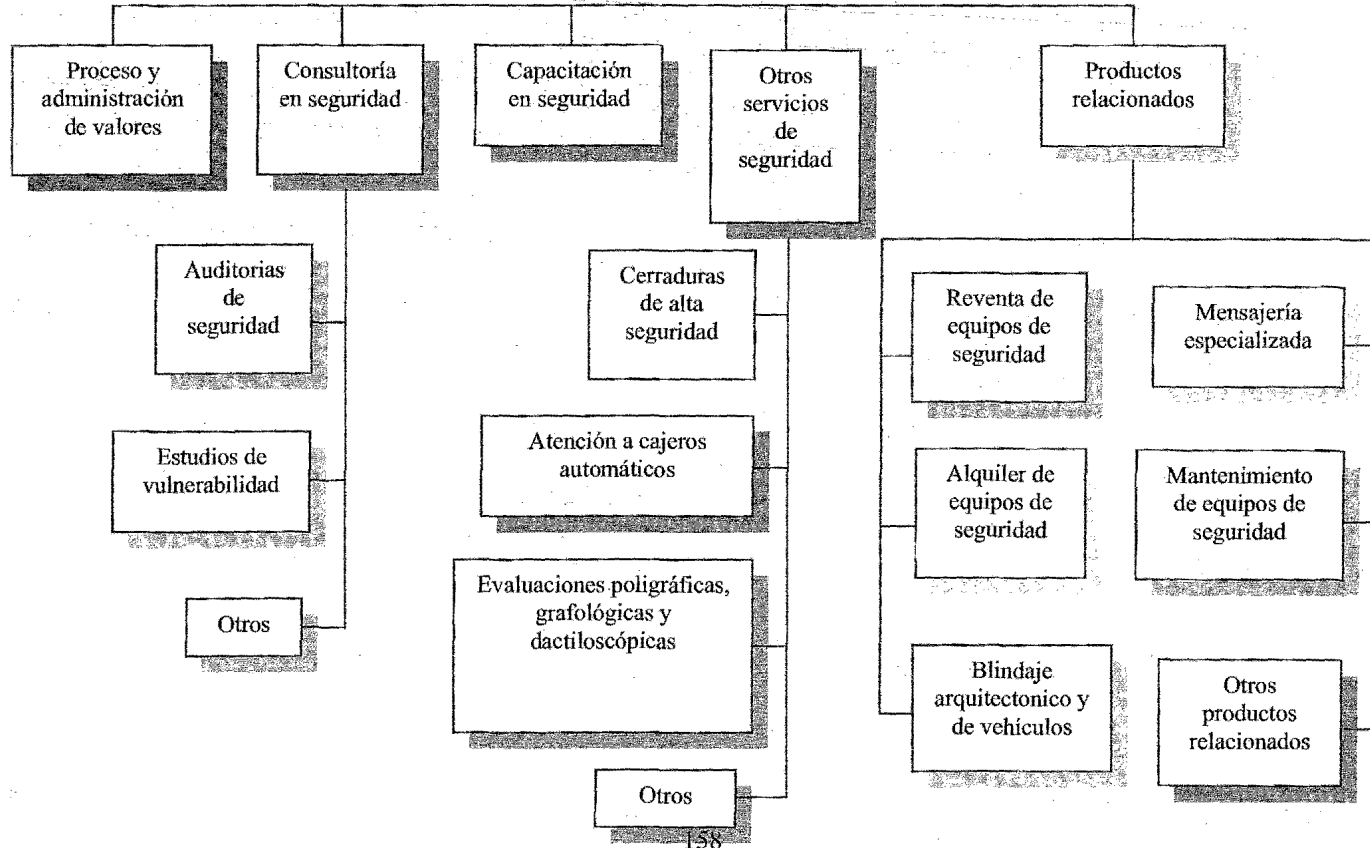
Proceso y administración de valores

Consultoría en seguridad

Capacitación en seguridad

Otros servicios de seguridad

Productos relacionados

Auditorias de seguridad

Estudios de vulnerabilidad

Otros

Cerraduras de alta seguridad

Atención a cajeros automáticos

Evaluaciones poligráficas, grafológicas y dactiloscópicas

Otros

Reventa de equipos de seguridad

Mensajería especializada

Alquiler de equipos de seguridad

Mantenimiento de equipos de seguridad

Blindaje arquitectonico y de vehículos

Otros productos relacionados

158